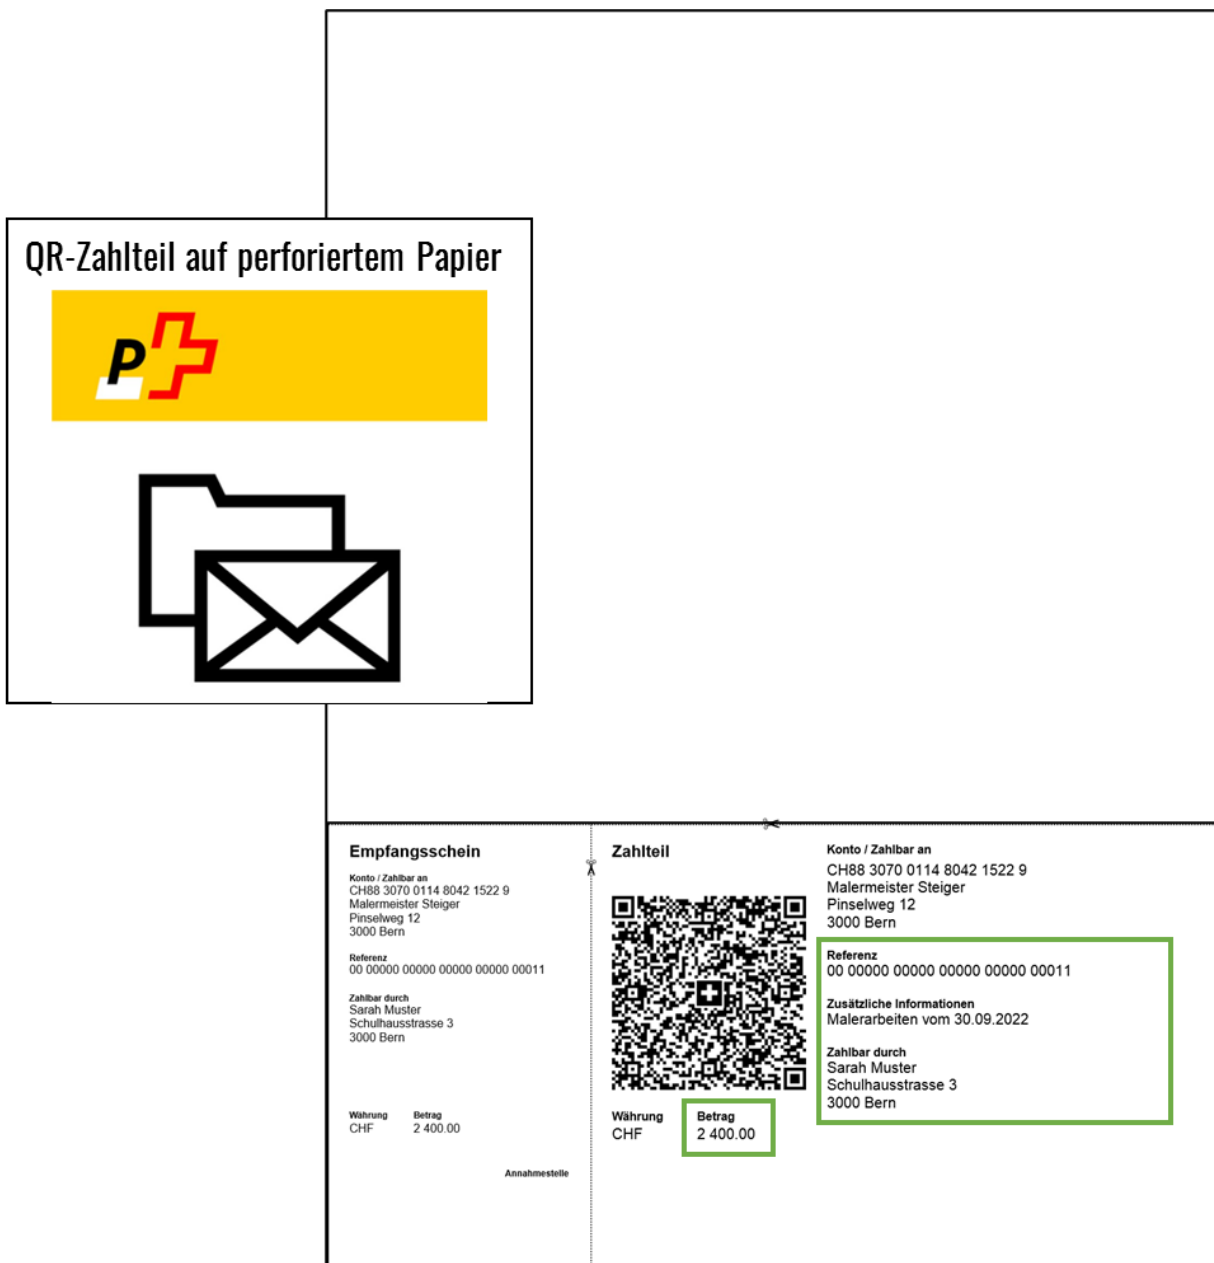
QR-Zahlteil auf perforiertem Papier

P

Empfangsschein

Konto / Zahlbar an
CH88 3070 0114 8042 1522 9
Malermeister Steiger
Pinselweg 12
3000 Bern

Referenz
00 00000 00000 00000 00000 00011

Zahlbar durch
Sarah Muster
Schulhausstrasse 3
3000 Bern

| Währung | Betrag |
|---|---|
| CHF | 2 400.00 |

Annahmestelle

Zahlteil

| Währung | Betrag |
|---|---|
| CHF | 2 400.00 |

Konto / Zahlbar an
CH88 3070 0114 8042 1522 9
Malermeister Steiger
Pinselweg 12
3000 Bern

Referenz
00 00000 00000 00000 00000 00011

Zusätzliche Informationen
Malerarbeiten vom 30.09.2022

Zahlbar durch
Sarah Muster
Schulhausstrasse 3
3000 Bern